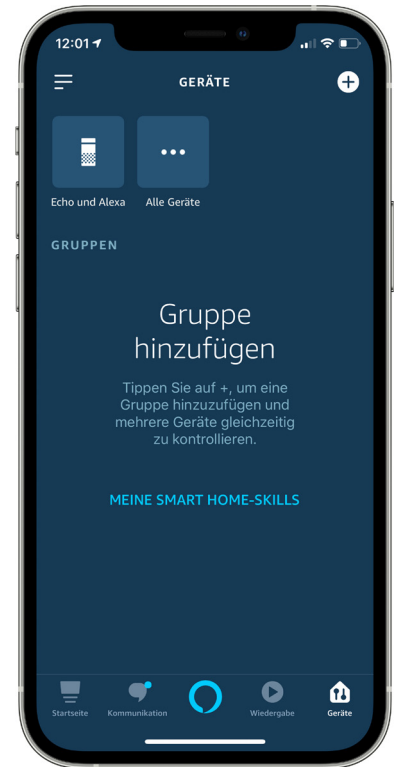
12:01

GERÄTE

Echo und Alexa

Alle Geräte

GRUPPEN

Gruppe hinzufügen

Tippen Sie auf +, um eine Gruppe hinzuzufügen und mehrere Geräte gleichzeitig zu kontrollieren.

MEINE SMART HOME-SKILLS

Startseite

Kommunikation

Wiedergabe

Geräte